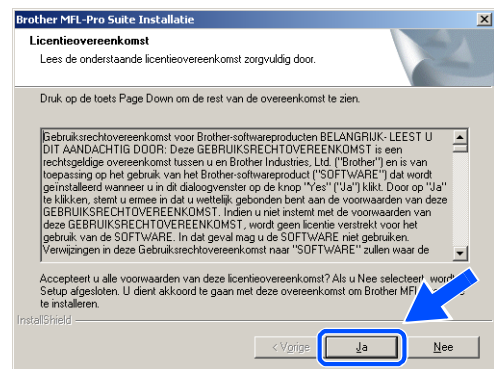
Brother MFL-Pro Suite Installatie

Licentieovereenkomst

Lees de onderstaande licentieovereenkomst zorgvuldig door.

Druk op de toets Page Down om de rest van de overeenkomst te zien.

Gebruiksrechtovereenkomst voor Brother-softwareproducten BELANGRIJK- LEEST U DIT AANDACHTIG DOOR: Deze GEBRUIKSRECHTOVEREENKOMST is een rechtsgeldige overeenkomst tussen u en Brother Industries, Ltd. ("Brother") en is van toepassing op het gebruik van het Brother-softwareproduct ("SOFTWARE") dat wordt geïnstalleerd wanneer u in dit dialoogvenster op de knop "Yes" ("Ja") klikt. Door op "Ja" te klikken, stemt u ermee in dat u wettelijk gebonden bent aan de voorwaarden van deze GEBRUIKSRECHTOVEREENKOMST. Indien u niet instemt met de voorwaarden van deze GEBRUIKSRECHTOVEREENKOMST, wordt geen licentie verstrekt voor het gebruik van de SOFTWARE. In dat geval mag u de SOFTWARE niet gebruiken. Verwijzingen in deze Gebruiksrechtovereenkomst naar "SOFTWARE" zullen waar de

Accepteert u alle voorwaarden van deze licentieovereenkomst? Als u Nee selecteert, wordt Setup afgesloten. U dient akkoord te gaan met deze overeenkomst om Brother MFL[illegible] te installeren.

InstallShield

< Vorige

Ja

Nee